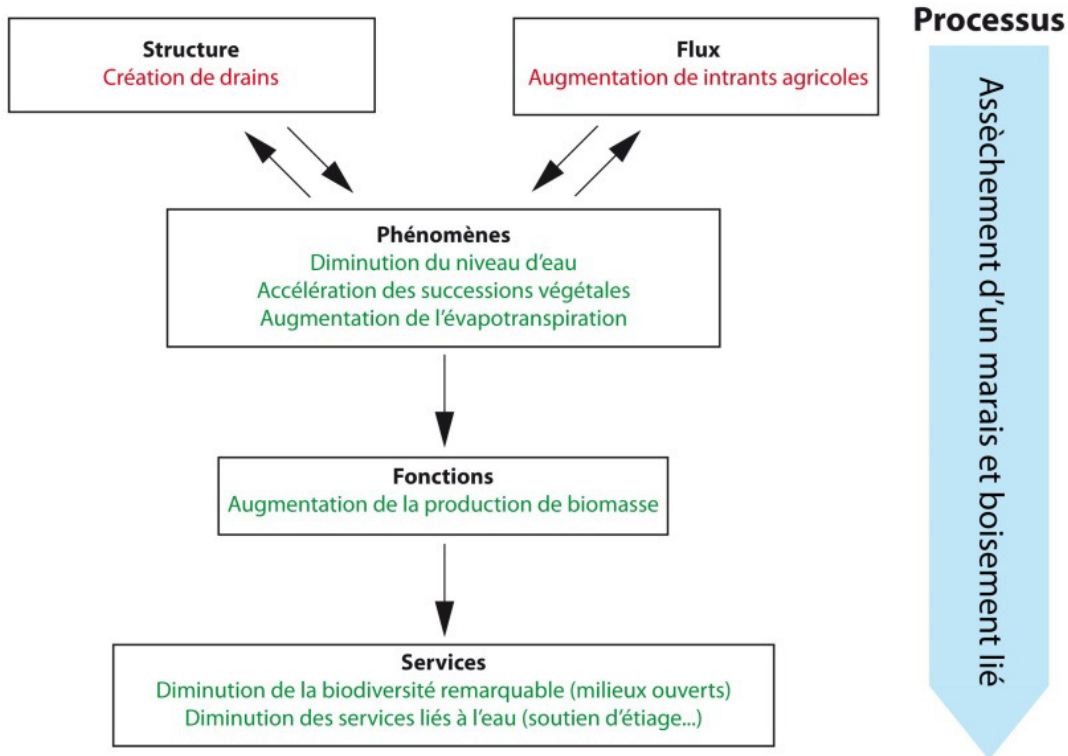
Structure
Création de drains

Flux
Augmentation de intrants agricoles

Processus

Assèchement d'un marais et boisement lié

Phénomènes
Diminution du niveau d'eau
Accélération des successions végétales
Augmentation de l'évapotranspiration

Fonctions
Augmentation de la production de biomasse

Services
Diminution de la biodiversité remarquable (milieux ouverts)
Diminution des services liés à l'eau (soutien d'étiage...)